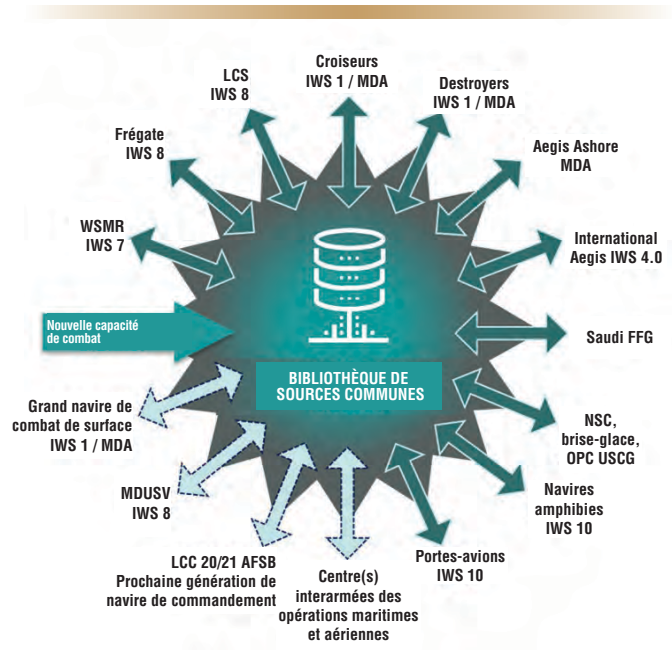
Croiseurs
IWS 1 / MDA

LCS
IWS 8

Destroyers
IWS 1 / MDA

Frégate
IWS 8

Aegis Ashore
MDA

WSMR
IWS 7

International
Aegis IWS 4.0

Nouvelle capacité de combat

Saudi FFG

BIBLIOTHÈQUE DE SOURCES COMMUNES

Grand navire de combat de surface
IWS 1 / MDA

NSC,
brise-glace,
OPC USCG

MDUSV
IWS 8

Navires amphibies
IWS 10

LCC 20/21 AFSB
Prochaine génération de navire de commandement

Centre(s) interarmées des opérations maritimes et aériennes

Portes-avions
IWS 10